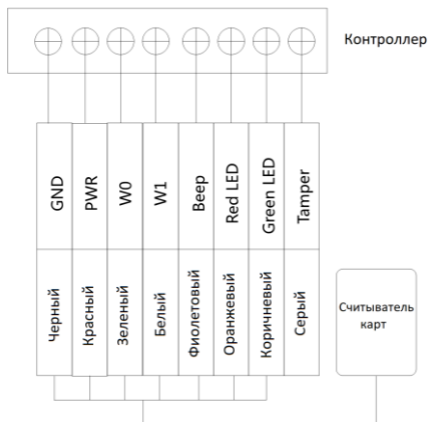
Контроллер

| GND | PWR | W0 | W1 | Beep | Red LED | Green LED | Tamper |
|---|---|---|---|---|---|---|---|
| Черный | Красный | Зеленый | Белый | Фиолетовый | Оранжевый | Коричневый | Серый |

Считыватель карт